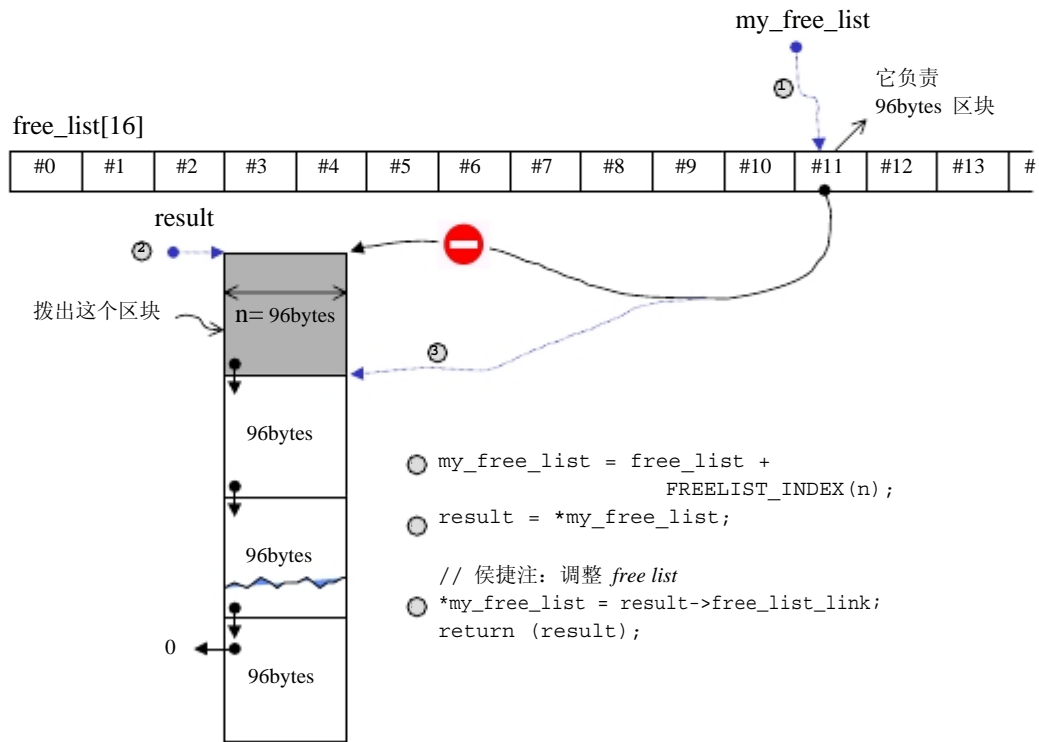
my_free_list

①

它负责
96bytes 区块

free_list[16]

| #0 | #1 | #2 | #3 | #4 | #5 | #6 | #7 | #8 | #9 | #10 | #11 | #12 | #13 | # |
|---|---|---|---|---|---|---|---|---|---|---|---|---|---|---|

result

②

拨出这个区块

n= 96bytes

③

96bytes

96bytes

0

96bytes

my_free_list = free_list + FREELIST_INDEX(n);

result = *my_free_list;

// 侯捷注：调整 *free list*

*my_free_list = result->free_list_link;
return (result);